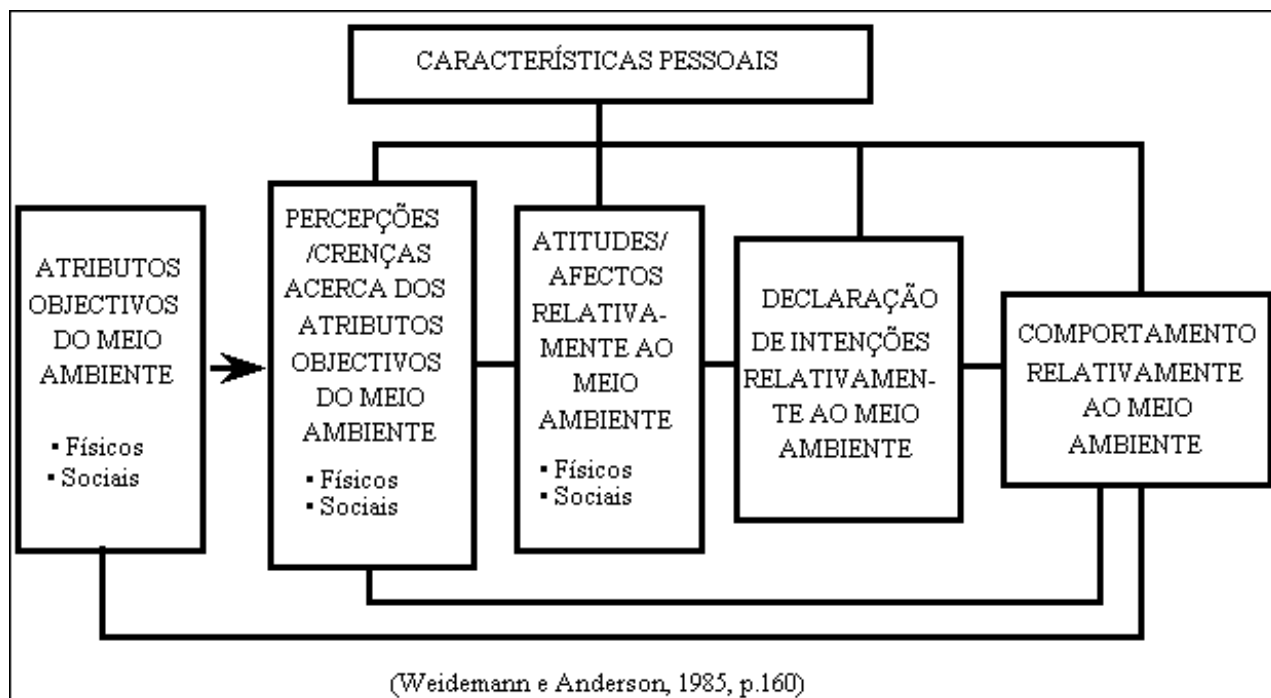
CARACTERÍSTICAS PESSOAIS

ATRIBUTOS OBJECTIVOS DO MEIO AMBIENTE
▪ Físicos
▪ Sociais

PERCEPÇÕES /CRENÇAS ACERCA DOS ATRIBUTOS OBJECTIVOS DO MEIO AMBIENTE
▪ Físicos
▪ Sociais

ATITUDES/ AFECTOS RELATIVAMENTE AO MEIO AMBIENTE
▪ Físicos
▪ Sociais

DECLARAÇÃO DE INTENÇÕES RELATIVAMENTE AO MEIO AMBIENTE

COMPORTAMENTO RELATIVAMENTE AO MEIO AMBIENTE

(Weidemann e Anderson, 1985, p.160)